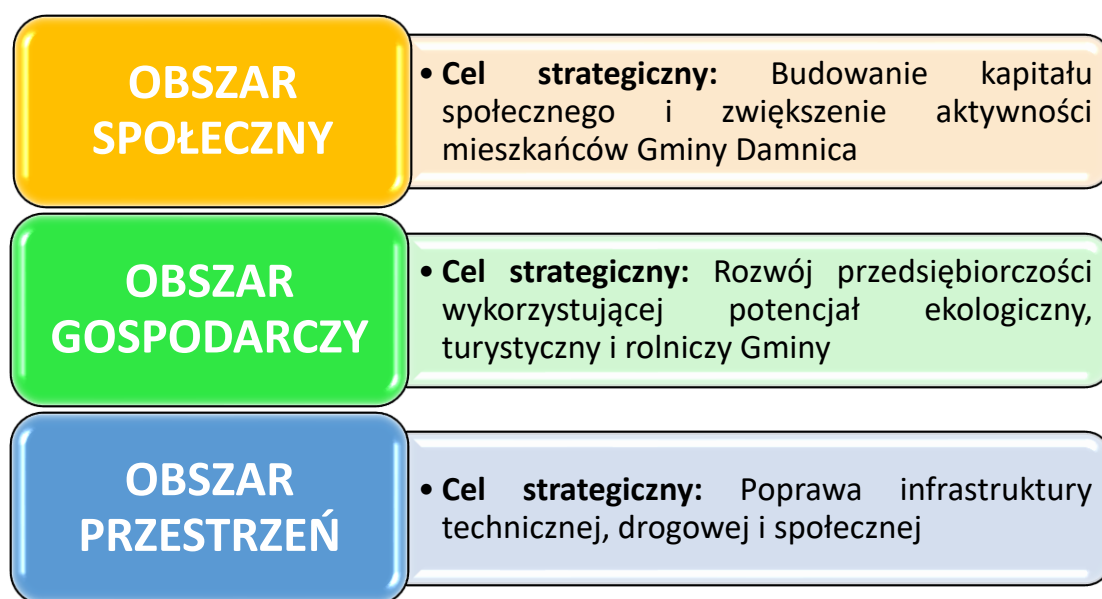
OBSZAR SPOŁECZNY

• **Cel strategiczny:** Budowanie kapitału społecznego i zwiększenie aktywności mieszkańców Gminy Damnica

OBSZAR GOSPODARCZY

• **Cel strategiczny:** Rozwój przedsiębiorczości wykorzystującej potencjał ekologiczny, turystyczny i rolniczy Gminy

OBSZAR PRZESTRZEŃ

• **Cel strategiczny:** Poprawa infrastruktury technicznej, drogowej i społecznej